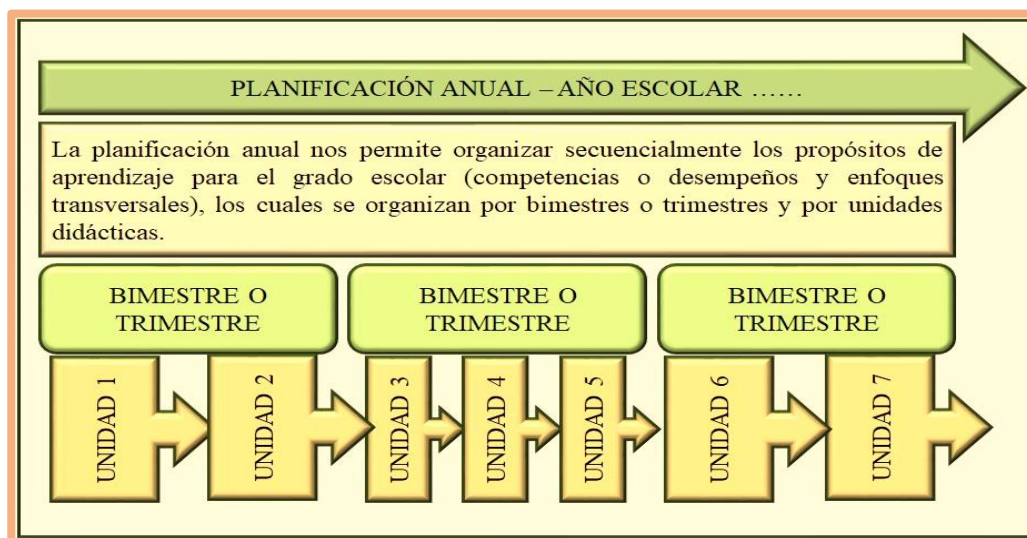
PLANIFICACIÓN ANUAL – AÑO ESCOLAR ……

La planificación anual nos permite organizar secuencialmente los propósitos de aprendizaje para el grado escolar (competencias o desempeños y enfoques transversales), los cuales se organizan por bimestres o trimestres y por unidades didácticas.

BIMESTRE O TRIMESTRE

BIMESTRE O TRIMESTRE

BIMESTRE O TRIMESTRE

UNIDAD 1

UNIDAD 2

UNIDAD 3

UNIDAD 4

UNIDAD 5

UNIDAD 6

UNIDAD 7